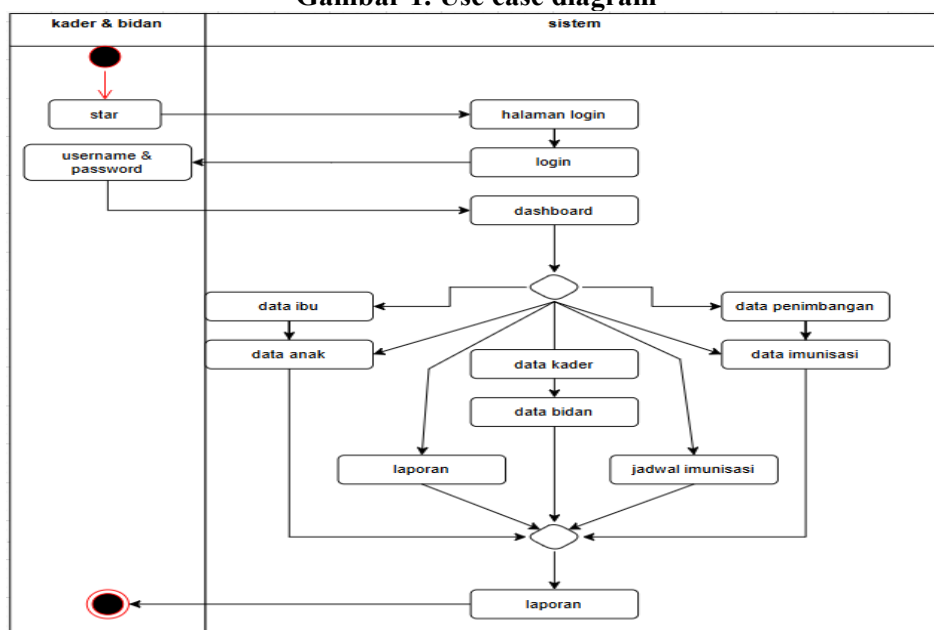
Gambar 1. Use case diagram

kader & bidan

sistem

star

halaman login

username & password

login

dashboard

data ibu

data penimbangan

data anak

data kader

data imunisasi

data bidan

laporan

jadwal imunisasi

laporan